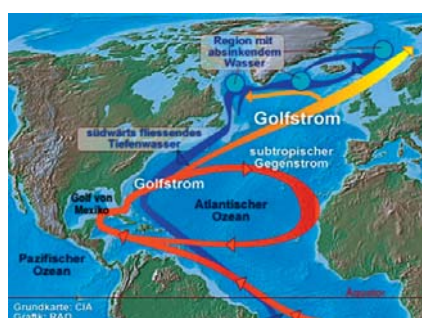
Region mit absinkendem Wasser

Golfstrom

südwärts fliessendes Tiefenwasser

subtropischer Gegenstrom

Golfstrom

Golf von Mexiko

Atlantischer Ozean

Pazifischer Ozean

Äquator

Grundkarte: CIA
Grafik: RAD